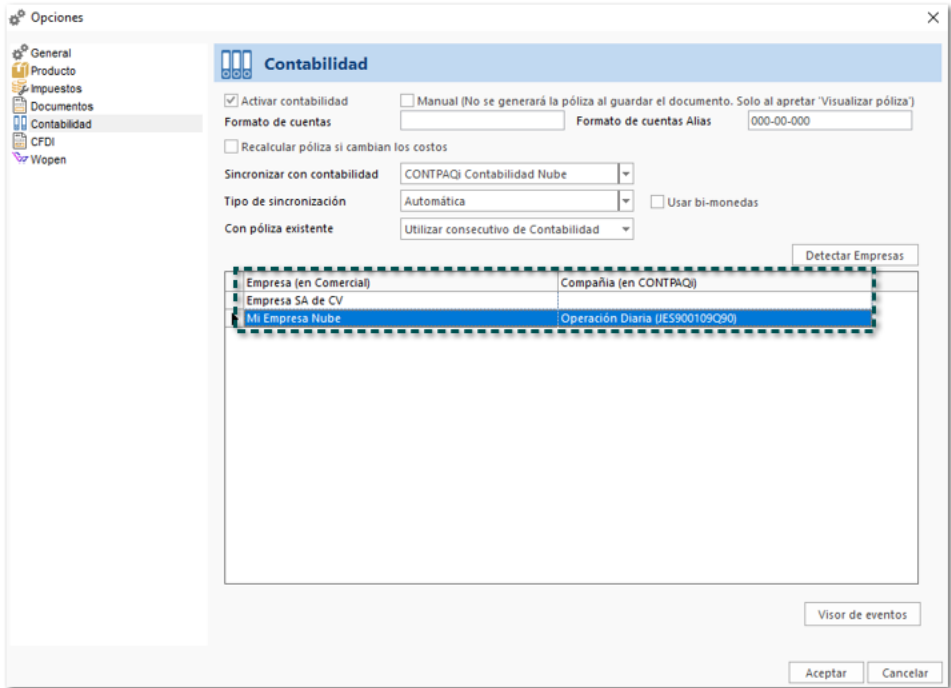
Opciones

General
Producto
Impuestos
Documentos
Contabilidad
CFDI
Wopen

Contabilidad

Activar contabilidad
Manual (No se generará la póliza al guardar el documento. Solo al apretar 'Visualizar póliza')
Formato de cuentas
Formato de cuentas Alias 000-00-000
Recalcular póliza si cambian los costos
Sincronizar con contabilidad CONTPAQi Contabilidad Nube
Tipo de sincronización Automática
Usar bi-monedas
Con póliza existente Utilizar consecutivo de Contabilidad
Detectar Empresas

| Empresa (en Comercial) | Compañia (en CONTPAQi) |
|---|---|
| Empresa SA de CV | |
| Mi Empresa Nube | Operación Diaria (JES900109Q90) |

Visor de eventos
Aceptar
Cancelar